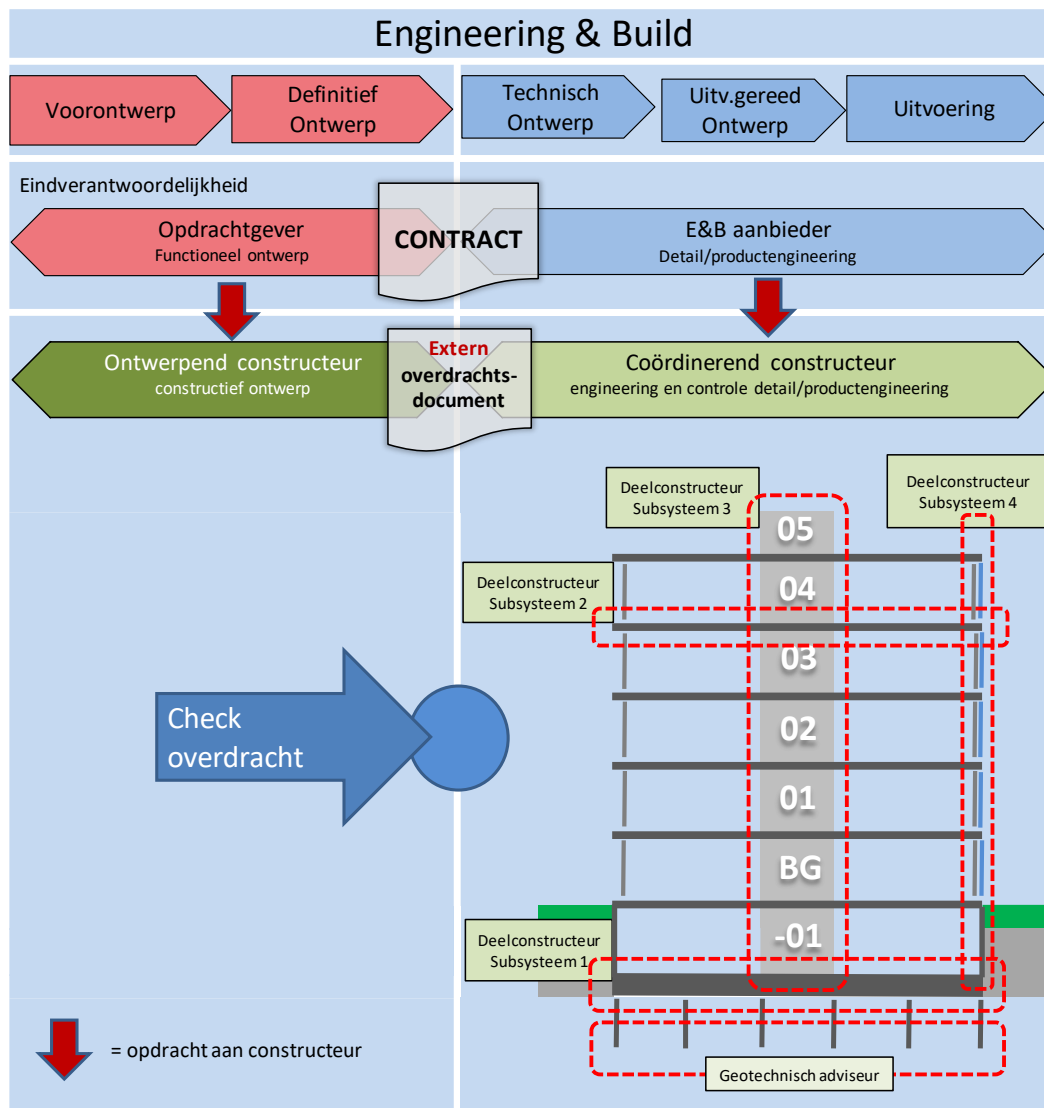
Engineering & Build

Voorontwerp

Definitief Ontwerp

Technisch Ontwerp

Uitv.gereed Ontwerp

Uitvoering

Eindverantwoordelijkheid

Opdrachtgever
Functioneel ontwerp

CONTRACT

E&B aanbieder
Detail/productengineering

Ontwerpend constructeur
constructief ontwerp

Extern
overdrachtsdocument

Coördinerend constructeur
engineering en controle detail/productengineering

Deelconstructeur Subsysteem 3

Deelconstructeur Subsysteem 4

Deelconstructeur Subsysteem 2

05

04

03

02

01

BG

-01

Check overdracht

Deelconstructeur Subsysteem 1

= opdracht aan constructeur

Geotechnisch adviseur